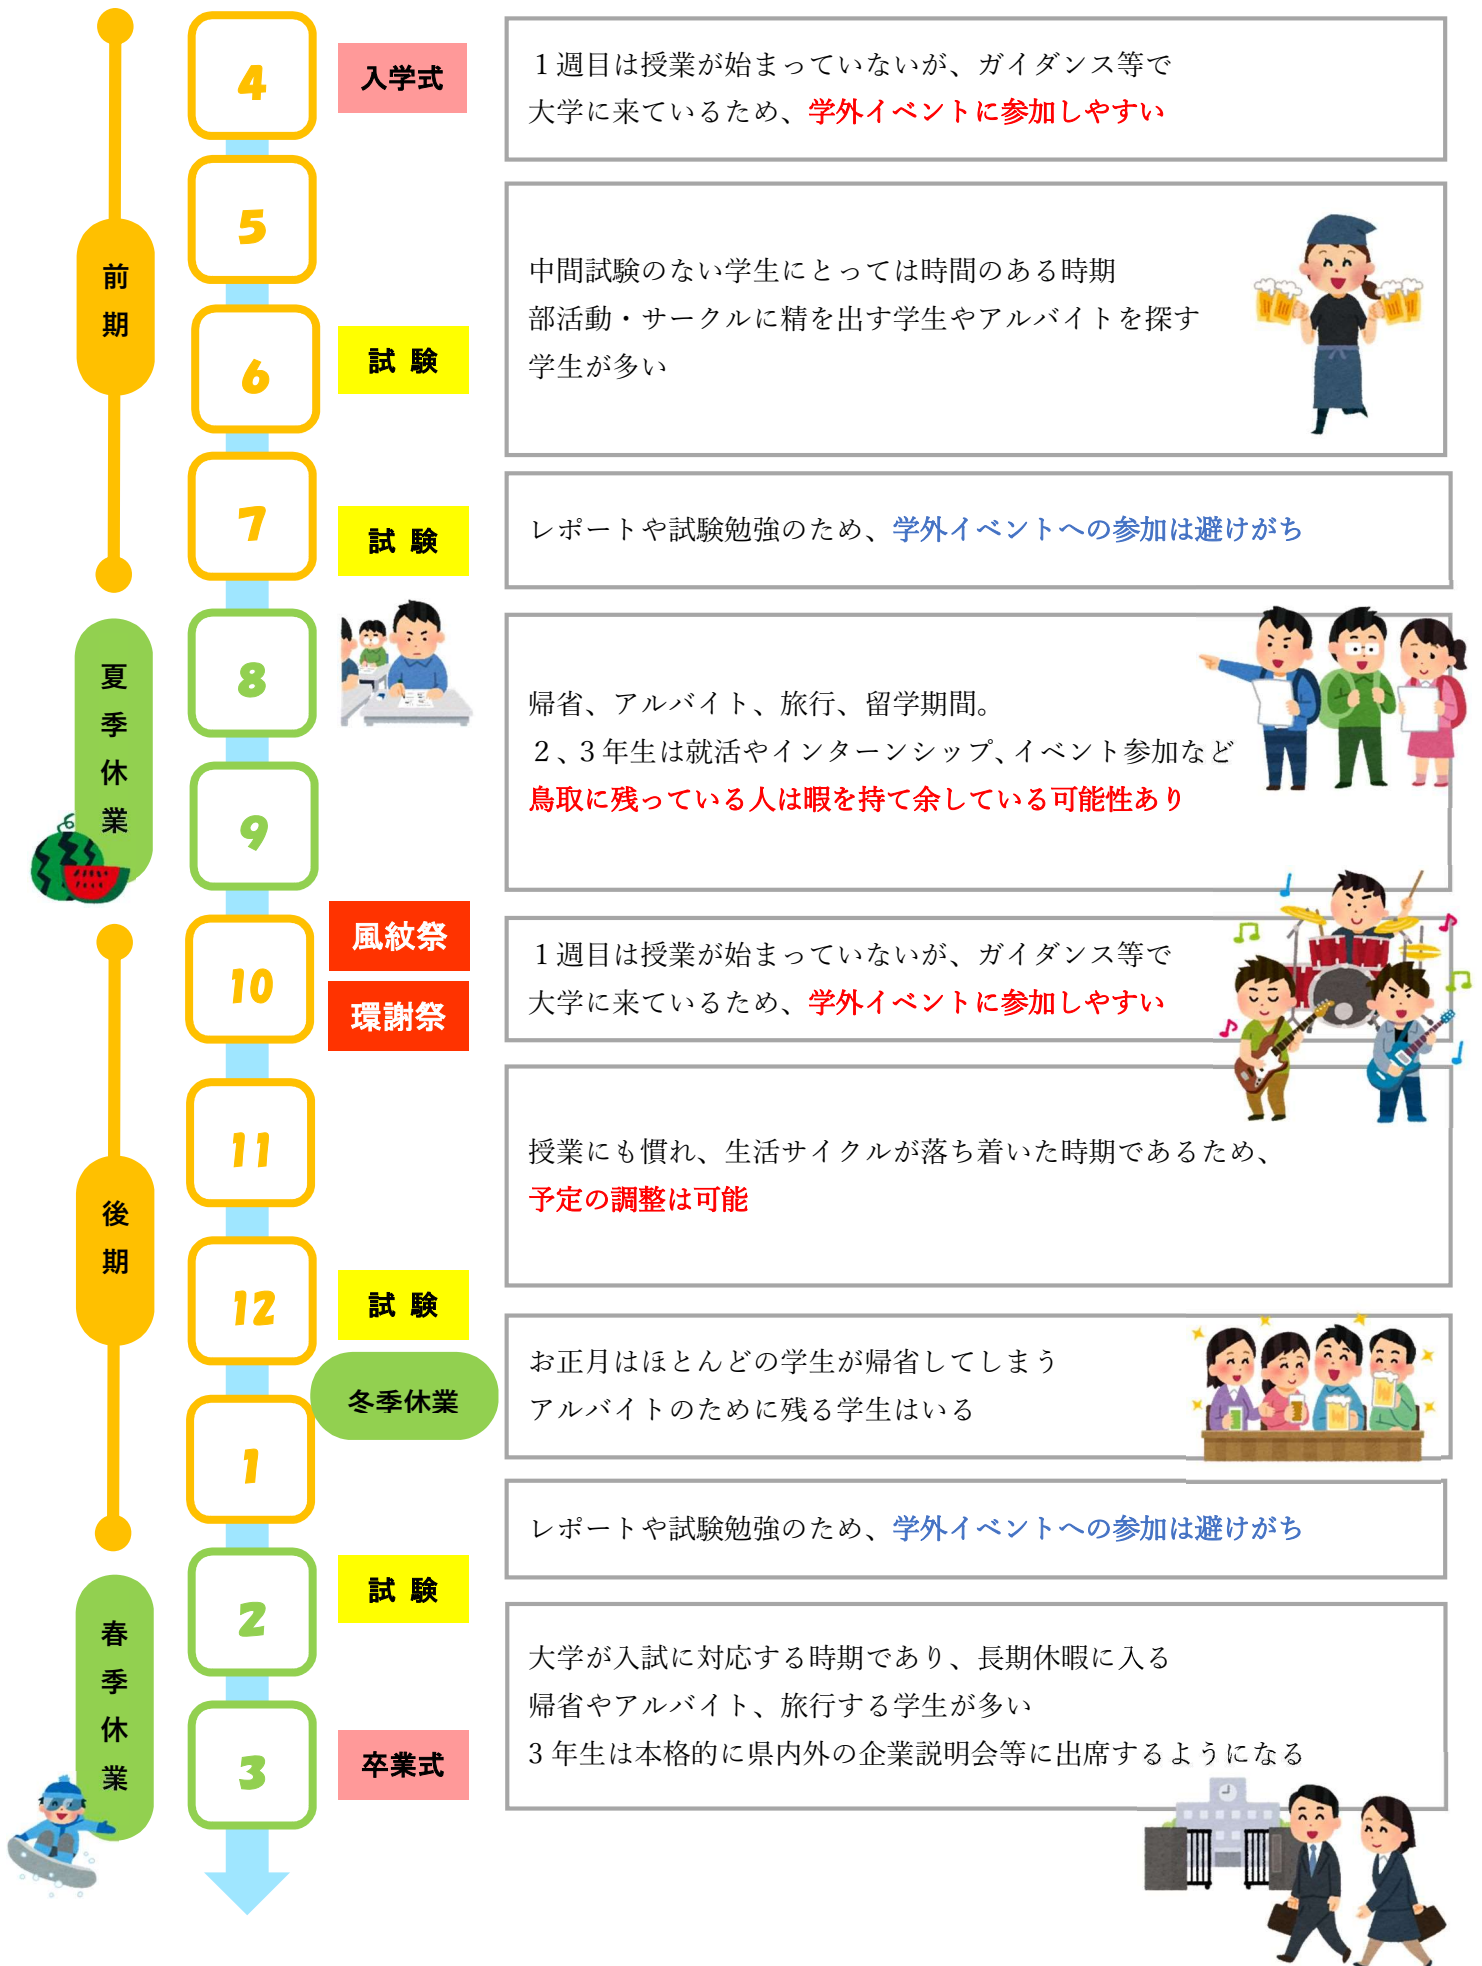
前期

4
入学式
１週目は授業が始まっていないが、ガイダンス等で大学に来ているため、学外イベントに参加しやすい

5
中間試験のない学生にとっては時間のある時期
部活動・サークルに精を出す学生やアルバイトを探す学生が多い

6
試験

7
試験
レポートや試験勉強のため、学外イベントへの参加は避けがち

夏季休業

8
帰省、アルバイト、旅行、留学期間。
２、３年生は就活やインターンシップ、イベント参加など
鳥取に残っている人は暇を持て余している可能性あり

9

後期

10
風紋祭
環謝祭
１週目は授業が始まっていないが、ガイダンス等で大学に来ているため、学外イベントに参加しやすい

11
授業にも慣れ、生活サイクルが落ち着いた時期であるため、予定の調整は可能

12
試験
冬季休業
お正月はほとんどの学生が帰省してしまう
アルバイトのために残る学生はいる

1
レポートや試験勉強のため、学外イベントへの参加は避けがち

春季休業

2
試験

3
卒業式
大学が入試に対応する時期であり、長期休暇に入る
帰省やアルバイト、旅行する学生が多い
３年生は本格的に県内外の企業説明会等に出席するようになる